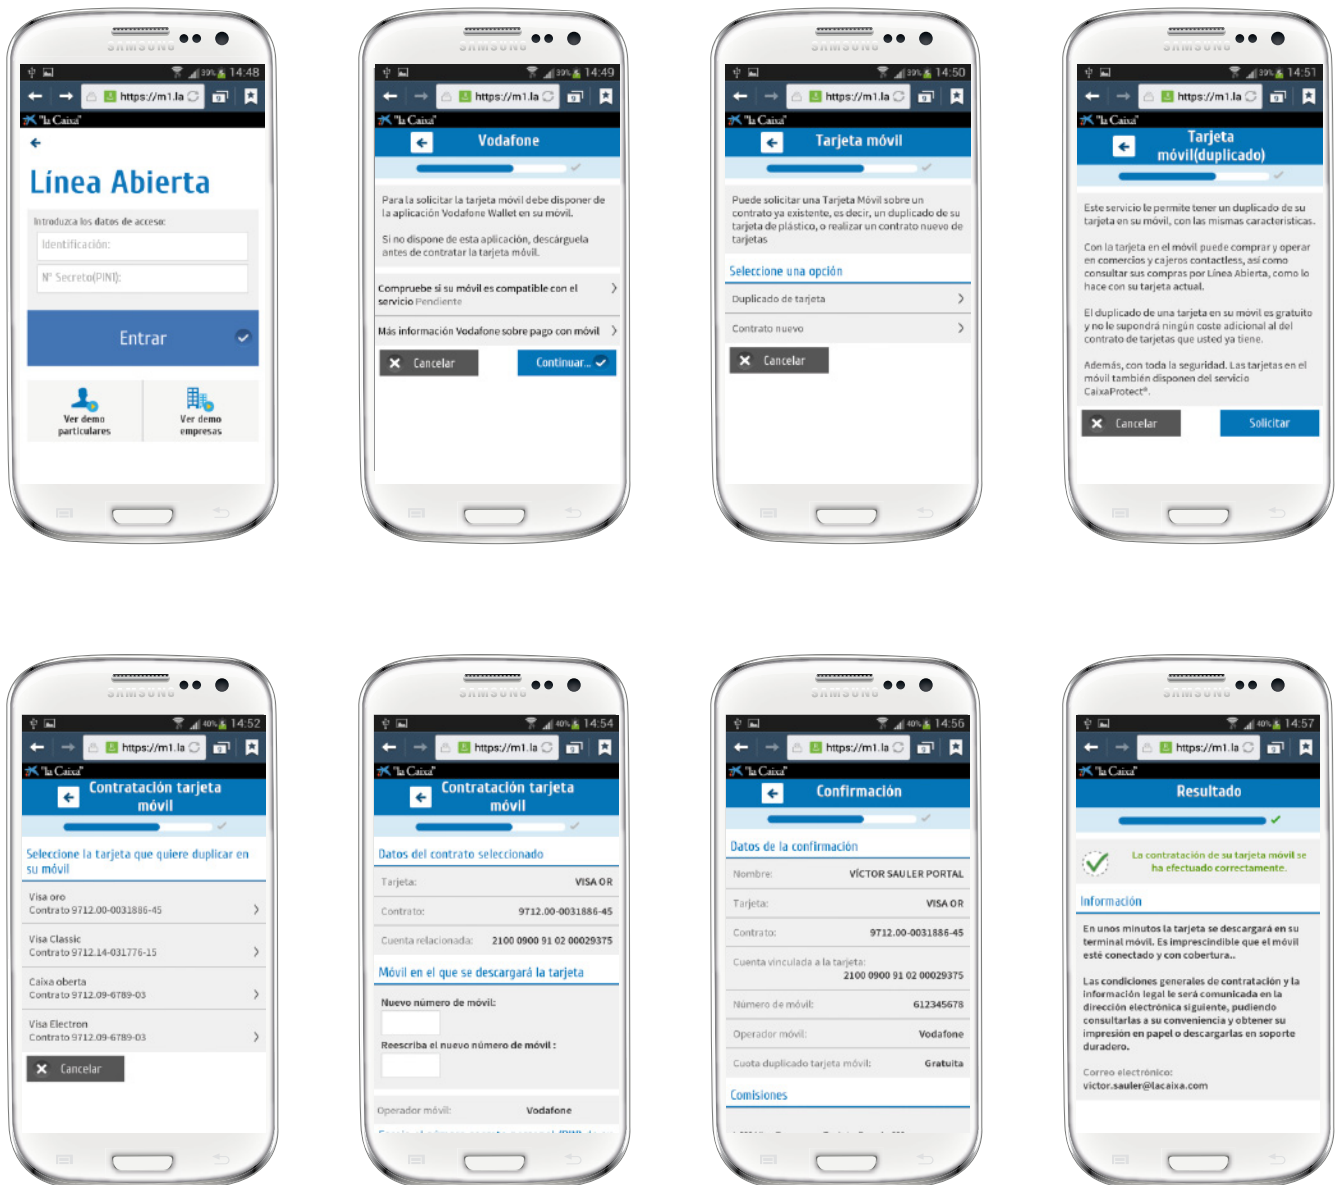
SAMSUNG
39% 14:48
https://m1.la
"la Caixa"
Línea Abierta
Introduzca los datos de acceso:
Identificación:
Nº Secreto(PIN):
Entrar
Ver demo particulares
Ver demo empresas

SAMSUNG
39% 14:49
https://m1.la
"la Caixa"
Vodafone
Para la solicitar la tarjeta móvil debe disponer de la aplicación Vodafone Wallet en su móvil.
Si no dispone de esta aplicación, descárguela antes de contratar la tarjeta móvil.
Compruebe si su móvil es compatible con el servicio Pendiente
Más información Vodafone sobre pago con móvil
Cancelar
Continuar...

SAMSUNG
39% 14:50
https://m1.la
"la Caixa"
Tarjeta móvil
Puede solicitar una Tarjeta Móvil sobre un contrato ya existente, es decir, un duplicado de su tarjeta de plástico, o realizar un contrato nuevo de tarjetas
Seleccione una opción
Duplicado de tarjeta
Contrato nuevo
Cancelar

SAMSUNG
39% 14:51
https://m1.la
"la Caixa"
Tarjeta móvil(duplicado)
Este servicio le permite tener un duplicado de su tarjeta en su móvil, con las mismas características.
Con la tarjeta en el móvil puede comprar y operar en comercios y cajeros contactless, así como consultar sus compras por Línea Abierta, como lo hace con su tarjeta actual.
El duplicado de una tarjeta en su móvil es gratuito y no le supondrá ningún coste adicional al del contrato de tarjetas que usted ya tiene.
Además, con toda la seguridad. Las tarjetas en el móvil también disponen del servicio CaixaProtect®.
Cancelar
Solicitar

SAMSUNG
40% 14:52
https://m1.la
"la Caixa"
Contratación tarjeta móvil
Seleccione la tarjeta que quiere duplicar en su móvil
Visa oro
Contrato 9712.00-0031886-45
Visa Classic
Contrato 9712.14-031776-15
Caixa oberta
Contrato 9712.09-6789-03
Visa Electron
Contrato 9712.09-6789-03
Cancelar

SAMSUNG
40% 14:54
https://m1.la
"la Caixa"
Contratación tarjeta móvil
Datos del contrato seleccionado
Tarjeta: VISA OR
Contrato: 9712.00-0031886-45
Cuenta relacionada: 2100 0900 91 02 00029375
Móvil en el que se descargará la tarjeta
Nuevo número de móvil:
Reescriba el nuevo número de móvil :
Operador móvil: Vodafone
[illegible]

SAMSUNG
40% 14:56
https://m1.la
"la Caixa"
Confirmación
Datos de la confirmación
Nombre: VÍCTOR SAULER PORTAL
Tarjeta: VISA OR
Contrato: 9712.00-0031886-45
Cuenta vinculada a la tarjeta: 2100 0900 91 02 00029375
Número de móvil: 612345678
Operador móvil: Vodafone
Cuota duplicado tarjeta móvil: Gratuita
Comisiones
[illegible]

SAMSUNG
40% 14:57
https://m1.la
"la Caixa"
Resultado
La contratación de su tarjeta móvil se ha efectuado correctamente.
Información
En unos minutos la tarjeta se descargará en su terminal móvil. Es imprescindible que el móvil esté conectado y con cobertura..
Las condiciones generales de contratación y la información legal le será comunicada en la dirección electrónica siguiente, pudiendo consultarlas a su conveniencia y obtener su impresión en papel o descargarlas en soporte duradero.
Correo electrónico:
victor.sauler@lacaixa.com